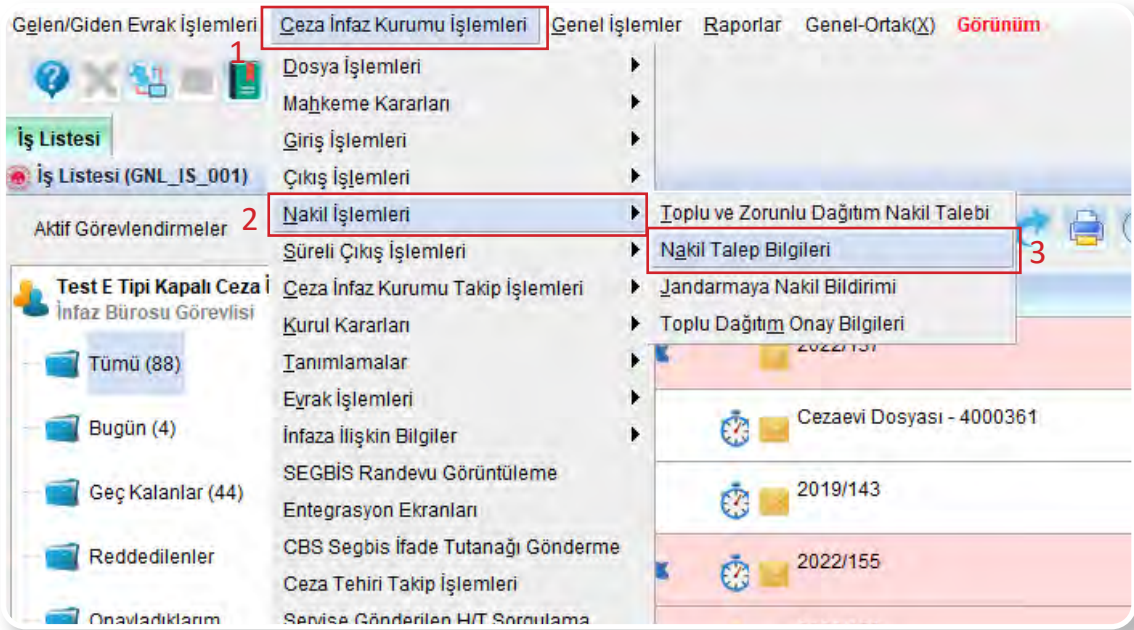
Gelen/Giden Evrak İşlemleri Ceza İnfaz Kurumu İşlemleri Genel İşlemler Raporlar Genel-Ortak(X) Görünüm

1

İş Listesi

İş Listesi (GNL_IS_001)

Aktif Görevlendirmeler

Test E Tipi Kapalı Ceza İ
İnfaz Bürosu Görevlisi

Tümü (88)

Bugün (4)

Geç Kalanlar (44)

Reddedilenler

Onayladıklarım

Dosya İşlemleri
Mahkeme Kararları
Giriş İşlemleri
Çıkış İşlemleri
2 Nakil İşlemleri
Süreli Çıkış İşlemleri
Ceza İnfaz Kurumu Takip İşlemleri
Kurul Kararları
Tanımlamalar
Evrak İşlemleri
İnfaza İlişkin Bilgiler
SEGBİS Randevu Görüntüleme
Entegrasyon Ekranları
CBS Segbis İfade Tutanağı Gönderme
Ceza Tehiri Takip İşlemleri
Servise Gönderilen H/T Sorgulama

Toplu ve Zorunlu Dağıtım Nakil Talebi
Nakil Talep Bilgileri 3
Jandarmaya Nakil Bildirimi
Toplu Dağıtım Onay Bilgileri

2022/137

Cezaevi Dosyası - 4000361

2019/143

2022/155